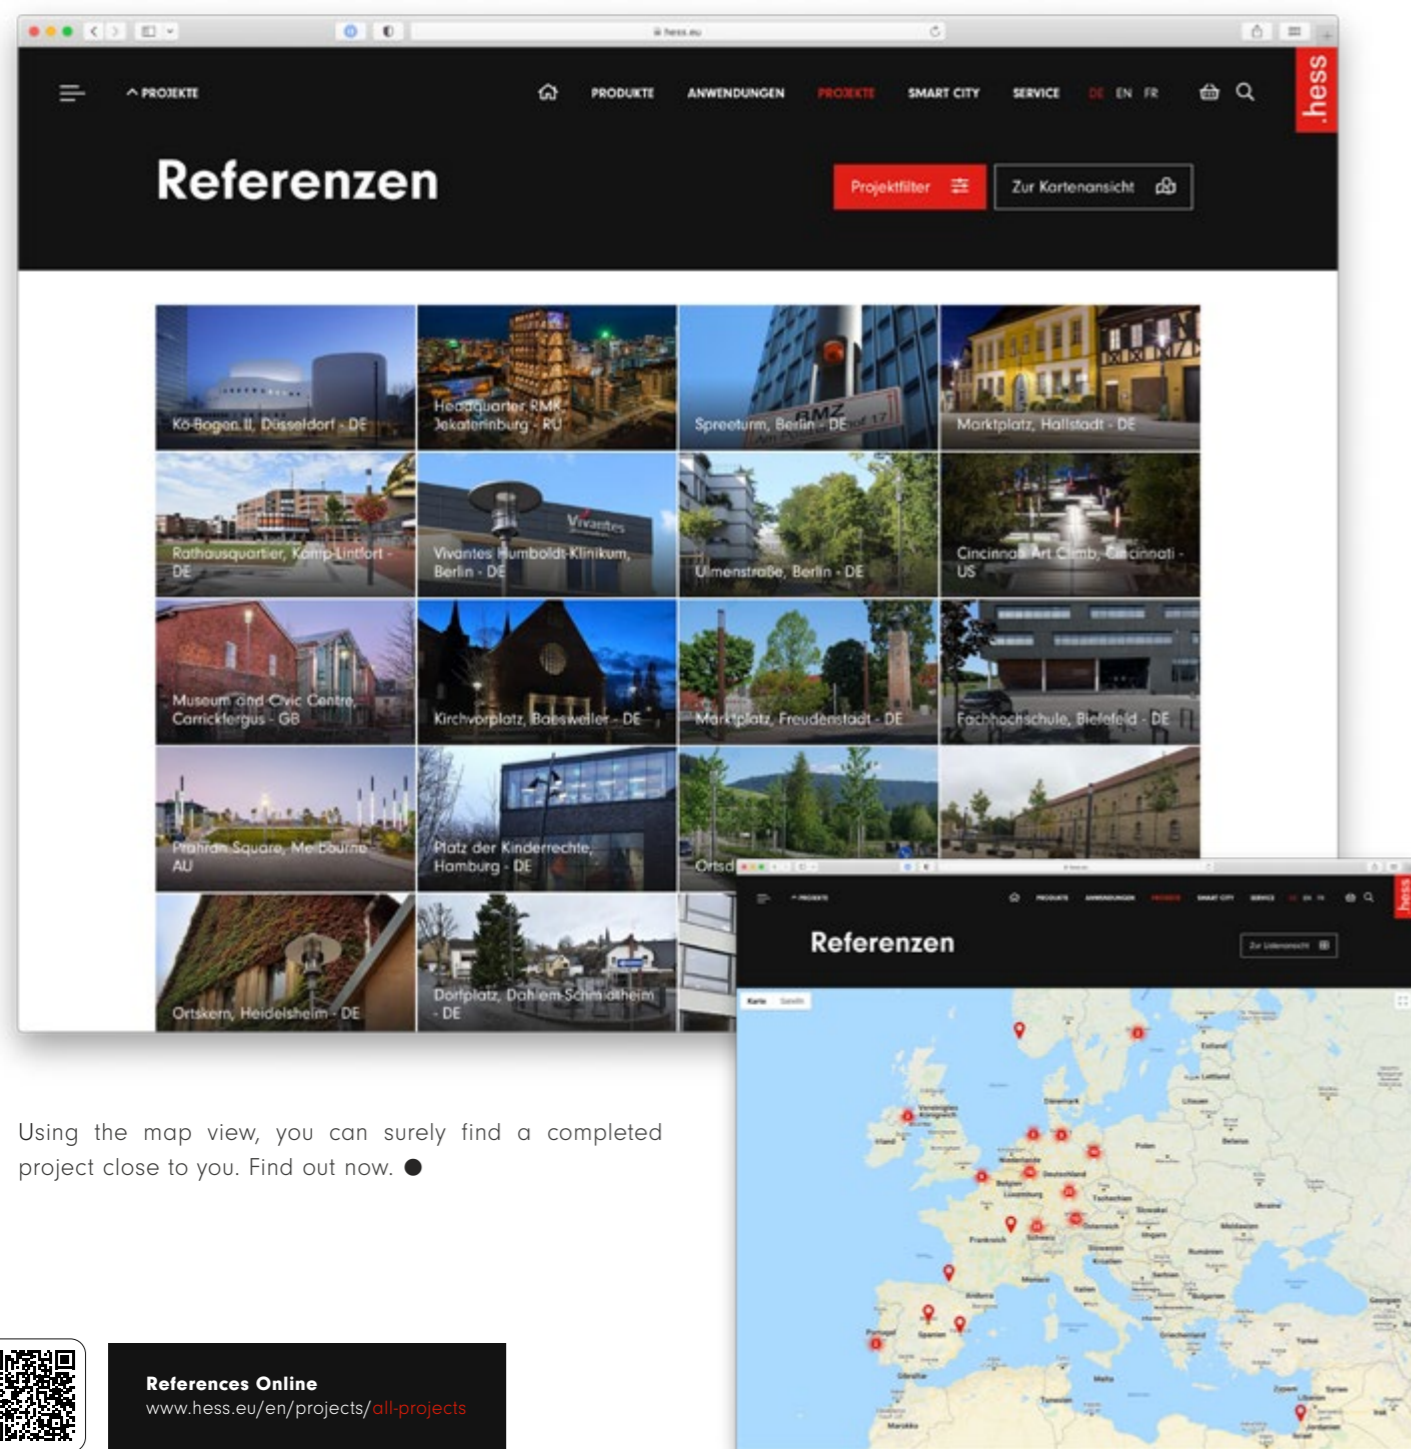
hess.eu

PROJEKTE

PRODUKTE ANWENDUNGEN PROJEKTE SMART CITY SERVICE DE EN FR

hess

Referenzen

Projektfilter

Zur Kartenansicht

Kö-Bogen II, Düsseldorf - DE

Headquarter RMK, Jekaterinburg - RU

Spreeturm, Berlin - DE

Marktplatz, Hallstadt - DE

Rathausquartier, Kamp-Lintfort - DE

Vivantes Humboldt-Klinikum, Berlin - DE

Ulmenstraße, Berlin - DE

Cincinnati Art Climb, Cincinnati - US

Museum and Civic Centre, Carrickfergus - GB

Kirchvorplatz, Baesweiler - DE

Marktplatz, Freudenstadt - DE

Fachhochschule, Bielefeld - DE

Prahran Square, Melbourne - AU

Platz der Kinderrechte, Hamburg - DE

Ortsd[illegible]

Ortskern, Heidelsheim - DE

Dorfplatz, Dahlem-Schmidtheim - DE

PROJEKTE

Referenzen

Using the map view, you can surely find a completed project close to you. Find out now.

References Online
www.hess.eu/en/projects/all-projects